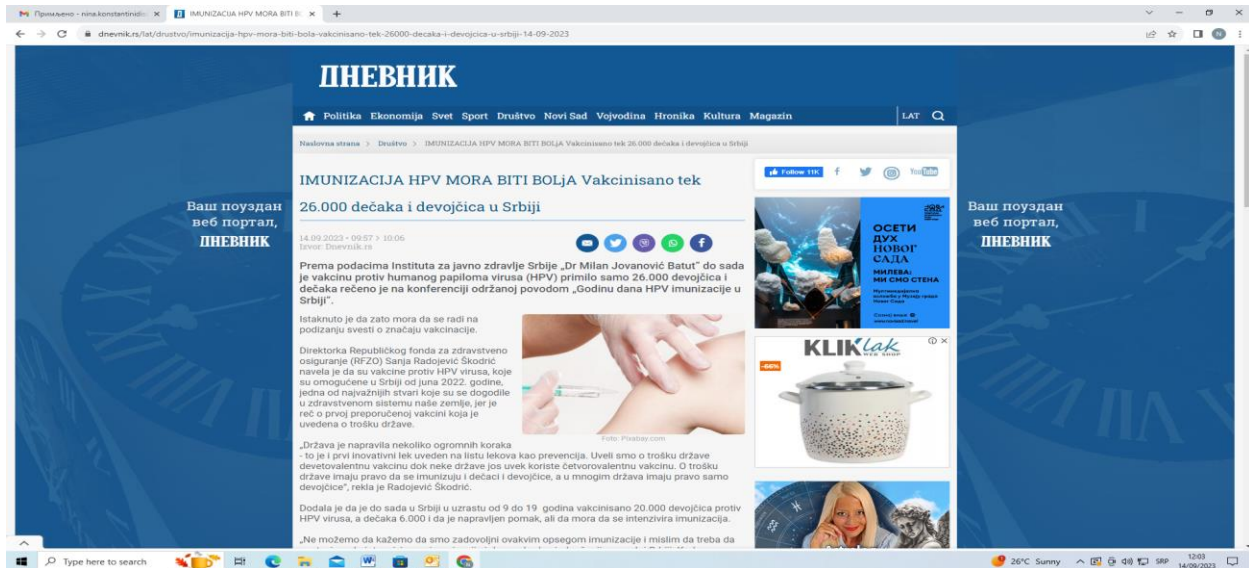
Примљено - nina.konstantinidis ×
IMUNIZACIJA HPV MORA BITI B ×
+

dnevnik.rs/lat/drustvo/imunizacija-hpv-mora-biti-bolja-vakcinisano-tek-26000-decaka-i-devojcica-u-srbiji-14-09-2023

ДНЕВНИК

Politika Ekonomija Svet Sport Društvo Novi Sad Vojvodina Hronika Kultura Magazin LAT

Naslovna strana > Društvo > IMUNIZACIJA HPV MORA BITI BOLjA Vakcinisano tek 26.000 dečaka i devojčica u Srbiji

Ваш поуздан веб портал, ДНЕВНИК

IMUNIZACIJA HPV MORA BITI BOLjA Vakcinisano tek 26.000 dečaka i devojčica u Srbiji

14.09.2023 - 09:57 > 10:06
Izvor: Dnevnik.rs

Prema podacima Instituta za javno zdravlje Srbije „Dr Milan Jovanović Batut" do sada je vakcinu protiv humanog papiloma virusa (HPV) primilo samo 26.000 devojčica i dečaka rečeno je na konferenciji održanoj povodom „Godinu dana HPV imunizacije u Srbiji".

Istaknuto je da zato mora da se radi na podizanju svesti o značaju vakcinacije.

Direktorka Republičkog fonda za zdravstveno osiguranje (RFZO) Sanja Radojević Škodrić navela je da su vakcine protiv HPV virusa, koje su omogućene u Srbiji od juna 2022. godine, jedna od najvažnijih stvari koje su se dogodile u zdravstvenom sistemu naše zemlje, jer je reč o prvoj preporučenoj vakcini koja je uvedena o trošku države.

Foto: Pixabay.com

„Država je napravila nekoliko ogromnih koraka - to je i prvi inovativni lek uveden na listu lekova kao prevencija. Uveli smo o trošku države devetovalentnu vakcinu dok neke države jos uvek koriste četvorovalentnu vakcinu. O trošku države imaju pravo da se imunizuju i dečaci i devojčice, a u mnogim država imaju pravo samo devojčice", rekla je Radojević Škodrić.

Dodala je da je do sada u Srbiji u uzrastu od 9 do 19 godina vakcinisano 20.000 devojčica protiv HPV virusa, a dečaka 6.000 i da je napravljen pomak, ali da mora da se intenzivira imunizacija.

„Ne možemo da kažemo da smo zadovoljni ovakvim opsegom imunizacije i mislim da treba da

Follow 11K

ОСЕТИ ДУХ НОВОГ САДА
МИЛЕВА: МИ СМО СТЕНА

KLIK lak WEB SHOP
-66%

Ваш поуздан веб портал, ДНЕВНИК

Type here to search
26°C Sunny SRP 12:03 14/09/2023